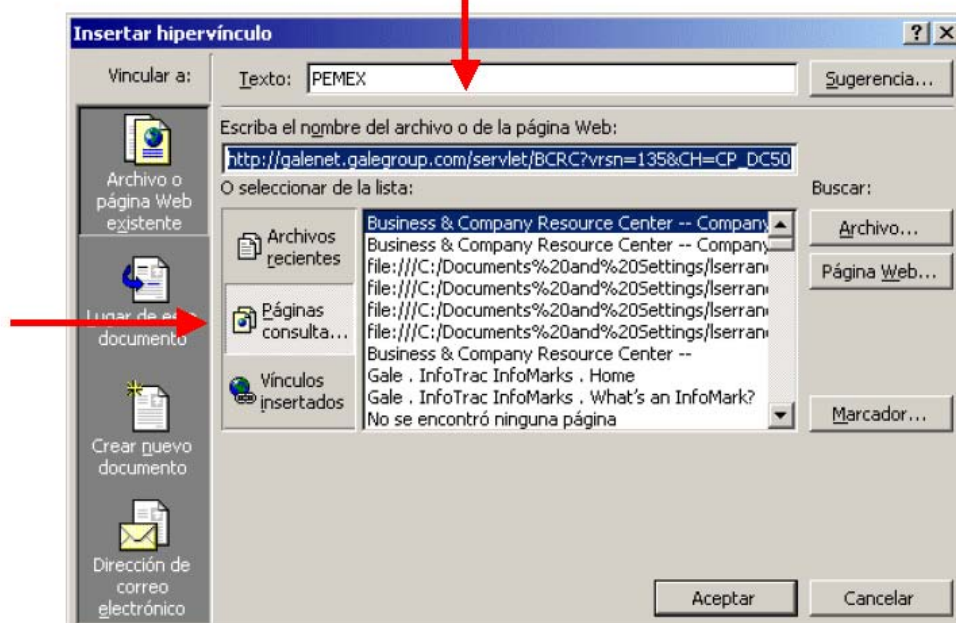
Insertar hipervínculo

? X

Vincular a:

Texto: PEMEX

Sugerencia...

Archivo o página Web existente

Lugar de e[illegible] documento

Crear nuevo documento

Dirección de correo electrónico

Escriba el nombre del archivo o de la página Web:

http://galenet.galegroup.com/servlet/BCRC?vrsn=135&CH=CP_DC50

O seleccionar de la lista:

Buscar:

Archivos recientes

Páginas consulta...

Vínculos insertados

Business & Company Resource Center -- Company
Business & Company Resource Center -- Company
file:///C:/Documents%20and%20Settings/lserran
file:///C:/Documents%20and%20Settings/lserran
file:///C:/Documents%20and%20Settings/lserran
file:///C:/Documents%20and%20Settings/lserran
Business & Company Resource Center --
Gale . InfoTrac InfoMarks . Home
Gale . InfoTrac InfoMarks . What's an InfoMark?
No se encontró ninguna página

Archivo...

Página Web...

Marcador...

Aceptar

Cancelar